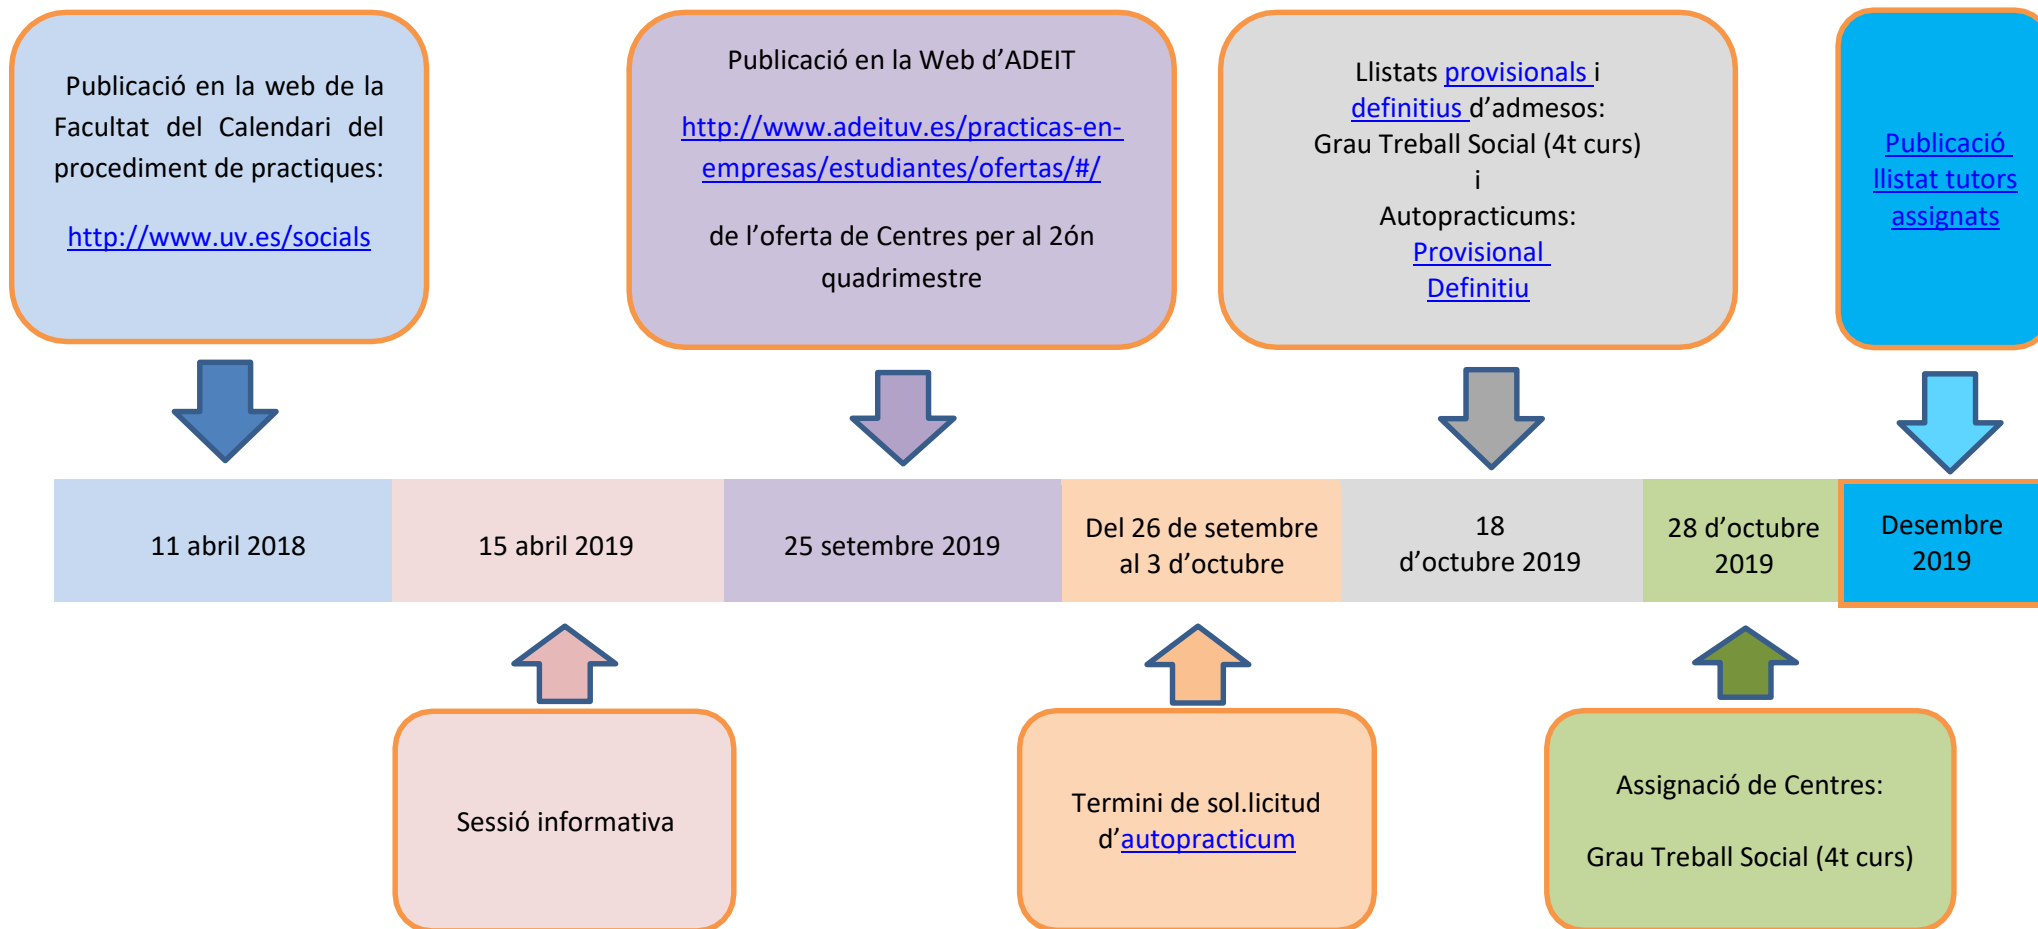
Publicació en la web de la Facultat del Calendari del procediment de practiques:

http://www.uv.es/socials

Publicació en la Web d'ADEIT

http://www.adeituv.es/practicas-en-empresas/estudiantes/ofertas/#/

de l'oferta de Centres per al 2ón quadrimestre

Llistats provisionals i definitius d'admesos:
Grau Treball Social (4t curs)
i
Autopracticums:
Provisional
Definitiu

Publicació llistat tutors assignats

| 11 abril 2018 | 15 abril 2019 | 25 setembre 2019 | Del 26 de setembre al 3 d'octubre | 18 d'octubre 2019 | 28 d'octubre 2019 | Desembre 2019 |
|---|---|---|---|---|---|---|

Sessió informativa

Termini de sol.licitud d'autopracticum

Assignació de Centres:

Grau Treball Social (4t curs)